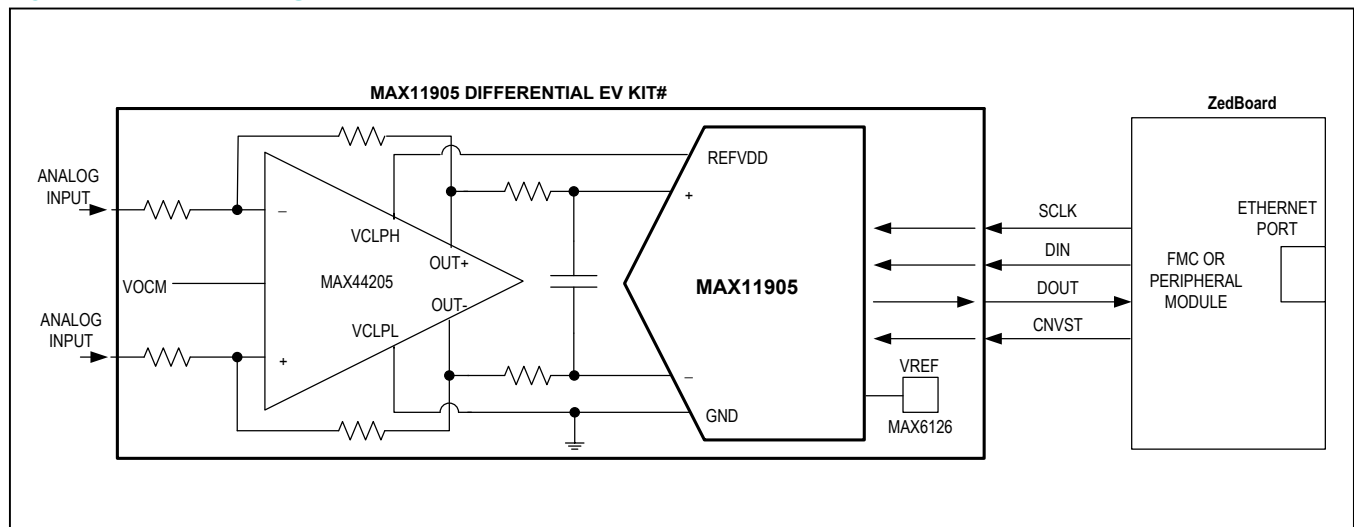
MAX11905 DIFFERENTIAL EV KIT#

ZedBoard

ANALOG INPUT

ANALOG INPUT

VOCM

–

+

VCLPH

VCLPL

MAX44205

OUT+

OUT-

REFVDD

+

–

GND

MAX11905

VREF

MAX6126

SCLK

DIN

DOUT

CNVST

FMC OR PERIPHERAL MODULE

ETHERNET PORT